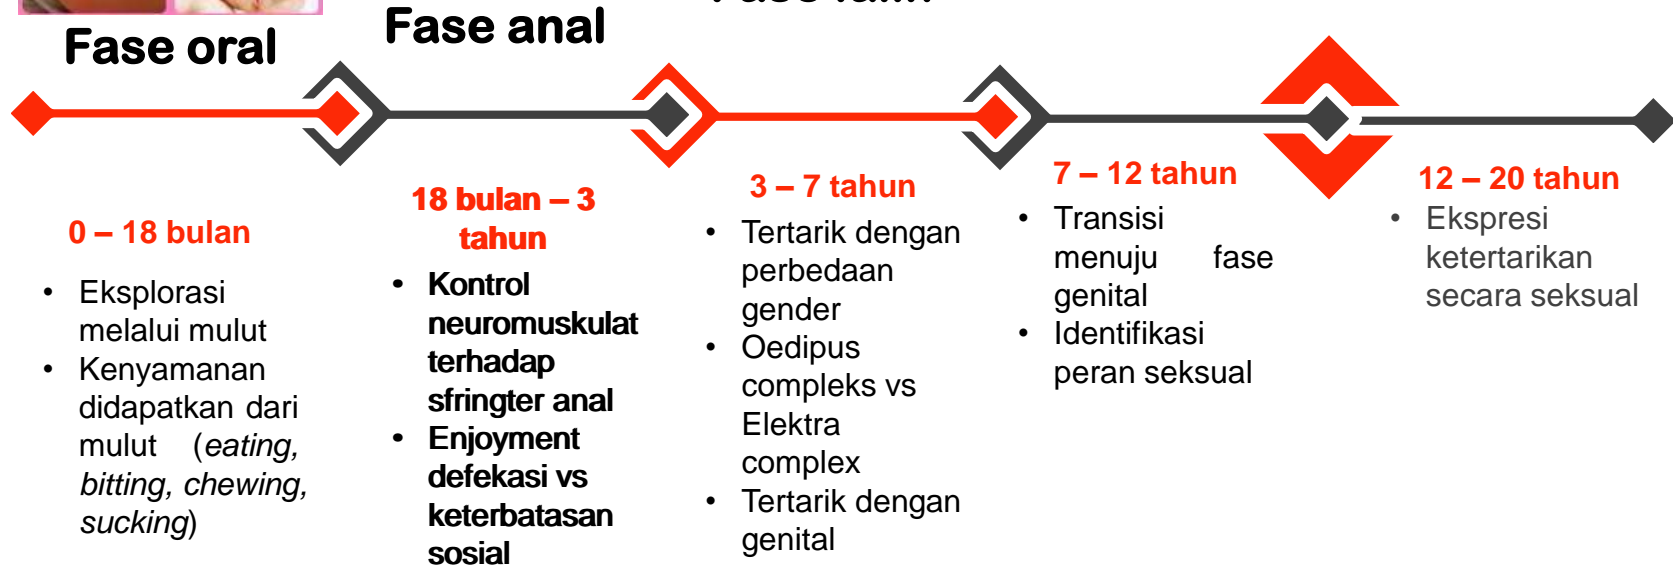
Fase oral

Fase anal

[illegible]

0 – 18 bulan

- Eksplorasi melalui mulut
- Kenyamanan didapatkan dari mulut (*eating, bitting, chewing, sucking*)

18 bulan – 3 tahun

- **Kontrol neuromuskulat terhadap sfringter anal**
- **Enjoyment defekasi vs keterbatasan sosial**

3 – 7 tahun

- Tertarik dengan perbedaan gender
- Oedipus compleks vs Elektra complex
- Tertarik dengan genital

7 – 12 tahun

- Transisi menuju fase genital
- Identifikasi peran seksual

12 – 20 tahun

- Ekspresi ketertarikan secara seksual